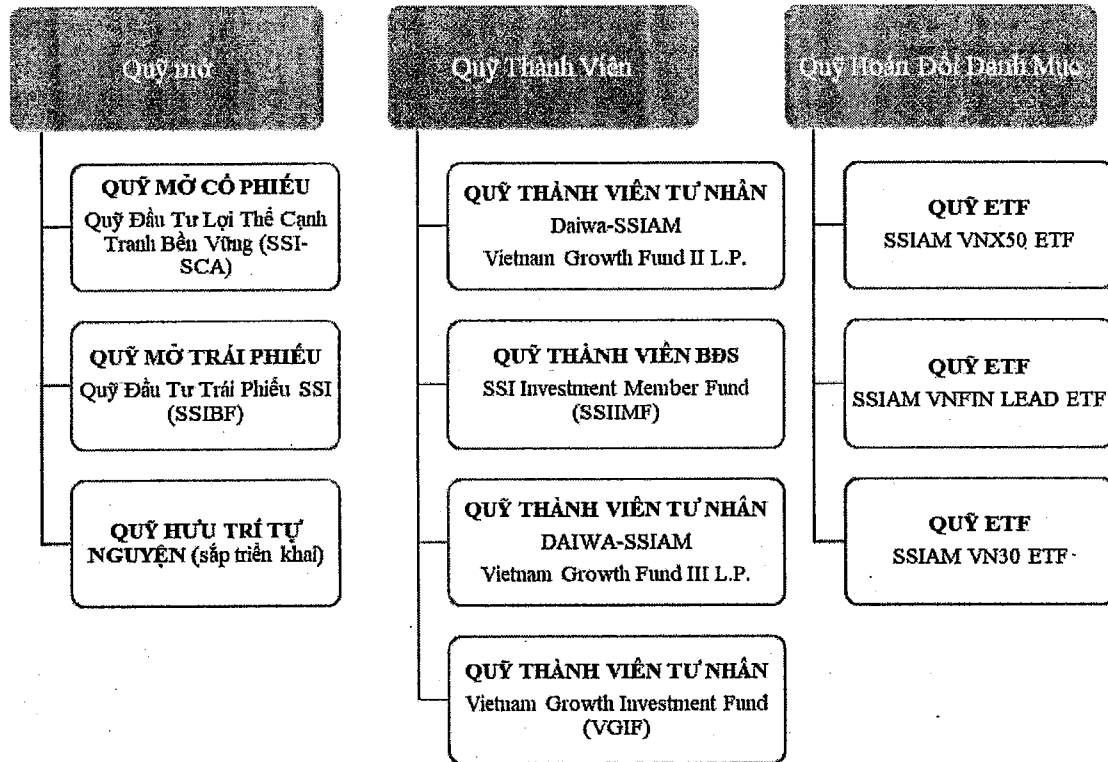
Quỹ mở

QUỸ MỞ CỔ PHIẾU
Quỹ Đầu Tư Lợi Thế Cạnh Tranh Bền Vững (SSI-SCA)

QUỸ MỞ TRÁI PHIẾU
Quỹ Đầu Tư Trái Phiếu SSI (SSIBF)

QUỸ HƯU TRÍ TỰ NGUYỆN (sắp triển khai)

Quỹ Thành Viên

QUỸ THÀNH VIÊN TƯ NHÂN
Daiwa-SSIAM
Vietnam Growth Fund II L.P.

QUỸ THÀNH VIÊN BĐS
SSI Investment Member Fund (SSIIMF)

QUỸ THÀNH VIÊN TƯ NHÂN
DAIWA-SSIAM
Vietnam Growth Fund III L.P.

QUỸ THÀNH VIÊN TƯ NHÂN
Vietnam Growth Investment Fund (VGIF)

Quỹ Hoán Đổi Danh Mục

QUỸ ETF
SSIAM VNX50 ETF

QUỸ ETF
SSIAM VNFIN LEAD ETF

QUỸ ETF
SSIAM VN30 ETF